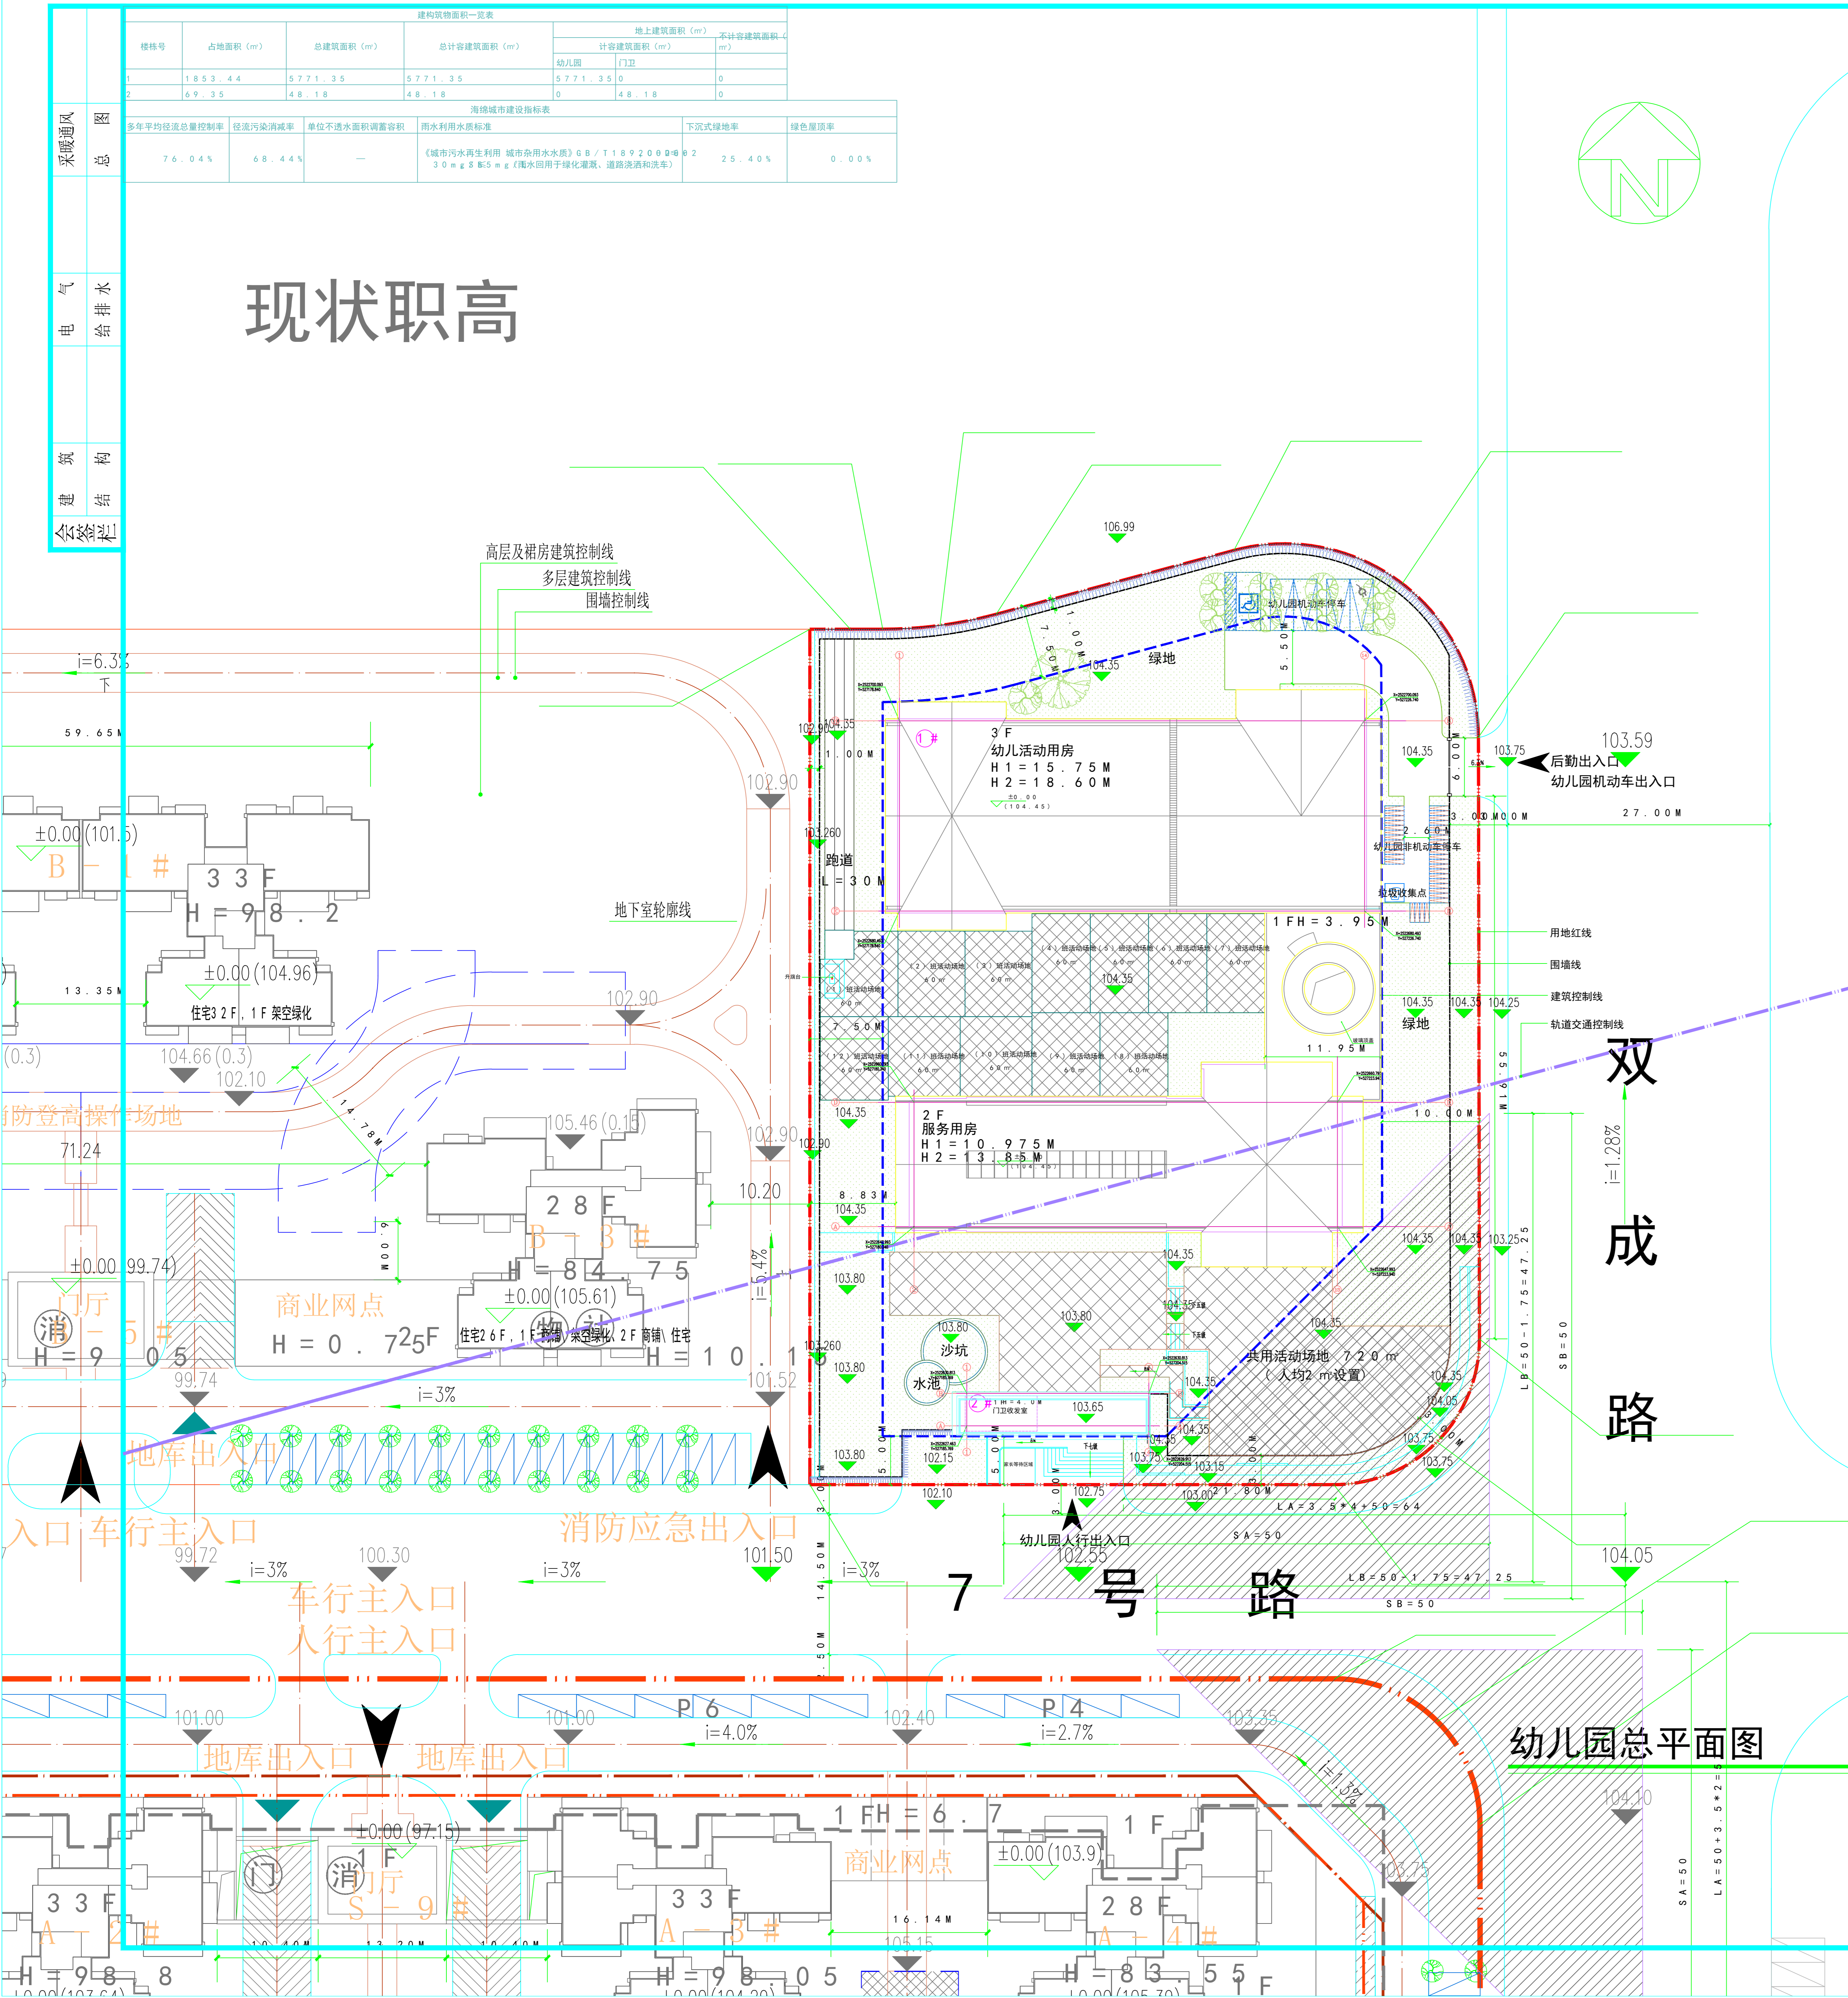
建构筑物面积一览表

| 楼栋号 | 占地面积（m²） | 总建筑面积（m²） | 总计容建筑面积（m²） | 地上建筑面积（m²） 计容建筑面积（m²） 幼儿园 | 门卫 | 不计容建筑面积（m²） |
|---|---|---|---|---|---|---|
| 1 | 1853.44 | 5771.35 | 5771.35 | 5771.35 | 0 | 0 |
| 2 | 69.35 | 48.18 | 48.18 | 0 | 48.18 | 0 |

海绵城市建设指标表

| 多年平均径流总量控制率 | 径流污染消减率 | 单位不透水面积调蓄容积 | 雨水利用水质标准 | 下沉式绿地率 | 绿色屋顶率 |
|---|---|---|---|---|---|
| 76.04% | 68.44% | — | 《城市污水再生利用 城市杂用水水质》GB/T18920-2002 30mg/L 5mg/L（雨水回用于绿化灌溉、道路浇洒和洗车） | 25.40% | 0.00% |

总图 采暖通风 电气 给排水 建筑 结构 会签栏

现状职高

高层及裙房建筑控制线
多层建筑控制线
围墙控制线

106.99
幼儿园机动车停车
7.50M
1.00M
5.50M
104.35
绿地
3F
幼儿活动用房
H1=15.75M
H2=18.60M
±0.00 (104.45)
104.35
103.75
103.59
后勤出入口
幼儿园机动车出入口
6.00M
3.00M
0.00M
27.00M
2.60M
幼儿园非机动车停车
垃圾收集点
1FH=3.95M
用地红线
围墙线
建筑控制线
轨道交通控制线
104.35 104.35 104.25
绿地
11.95M
双
成
路
i=1.28%
5.91M
10.00M
102.90
104.35
1.00M
103.260
跑道
L=30M
地下室轮廓线
7.50M
(12)班活动场地 60m² (11)班活动场地 (10)班活动场地 (9)班活动场地 (8)班活动场地
(1)班活动场地 (2)班活动场地 (3)班活动场地 (4)班活动场地 (5)班活动场地 (6)班活动场地 (7)班活动场地
104.35
2F
服务用房
H1=10.975M
H2=13.85M
8.83M
104.35
103.80
104.35
103.80
104.35
103.80
沙坑
水池
103.260
103.80
2# 门卫收发室
103.65
共用活动场地 720m²
（人均2m²设置）
104.35
104.05
103.75
103.75
104.35
103.80
102.15
102.10
103.75
103.15
103.00
102.75
21.80M
LA=3.5*4+50=64
SA=50
LB=50-1.75=47.25
SB=50
LB=50-1.75=47.25
SB=50
幼儿园人行出入口
102.55
7 号 路
104.05
i=6.3%
下
59.65M
±0.00(101.5)
B-1#
33F
H=98.2
13.35M
±0.00(104.96)
住宅32F，1F架空绿化
102.90
(0.3)
104.66(0.3)
102.10
消防登高操作场地
71.24
14.78M
105.46(0.15)
28F
B-3#
H=84.75
±0.00(105.61)
住宅26F，1F物业、架空绿化，2F商铺，住宅
H=10.1
102.90
10.20
i=5.4%
9.00M
±0.00 99.74
门厅
消 S-5#
H=9.05
商业网点
H=0.725F
99.74
i=3%
101.52
地库出入口
入口 车行主入口
消防应急出入口
99.72
i=3%
100.30
i=3%
101.50
i=3%
14.50M
2.50M
车行主入口
人行主入口
101.00
P6
101.00
i=4.0%
102.40
P4
i=2.7%
103.35
i=1.3%
地库出入口 地库出入口
幼儿园总平面图
LA=50+3.5*2=57
SA=50
104.10
1FH=6.7
1F
±0.00(97.15)
1F
门厅
消
S-9#
±0.00(103.9)
商业网点
33F
A-2#
33F
A-3#
28F
A-4#
16.14M
103.75
105.15
H=98.8
H=98.05
H=83.55F
10.40M 13.20M 10.40M